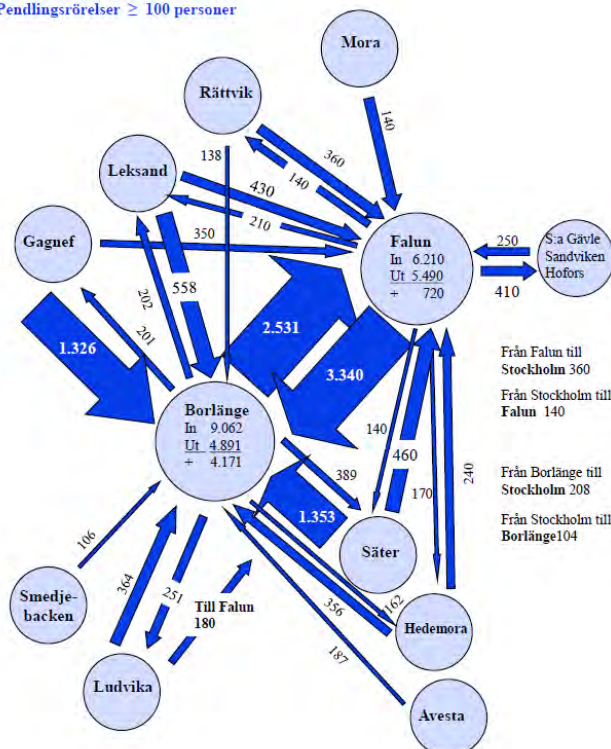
Pendlingsrörelser $\geq$ 100 personer

Mora

Rättvik

Leksand

Gagnef

Falun
In 6.210
Ut 5.490
+ 720

S:a Gävle
Sandviken
Hofors

250

410

140

360

140

430

210

138

350

558

202

201

1.326

2.531

3.340

Borlänge
In 9.062
Ut 4.891
+ 4.171

Från Falun till Stockholm 360

Från Stockholm till Falun 140

Från Borlänge till Stockholm 208

Från Stockholm till Borlänge104

140

460

170

240

389

1.353

Säter

106

364

251

Till Falun 180

356

162

187

Smedje-backen

Ludvika

Hedemora

Avesta